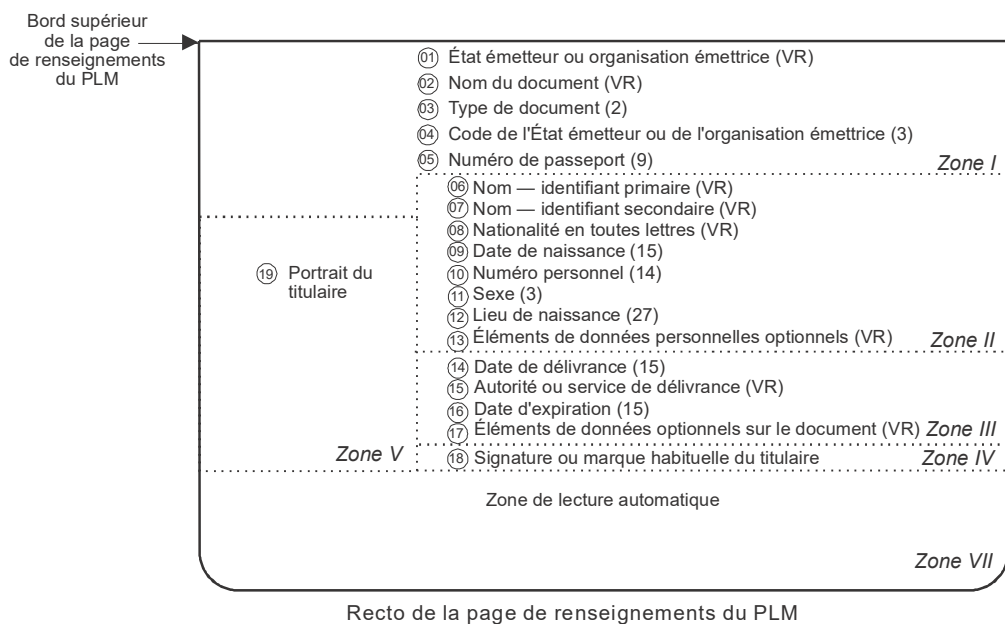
Bord supérieur de la page de renseignements du PLM

01 État émetteur ou organisation émettrice (VR)
02 Nom du document (VR)
03 Type de document (2)
04 Code de l'État émetteur ou de l'organisation émettrice (3)
05 Numéro de passeport (9)
Zone I

06 Nom — identifiant primaire (VR)
07 Nom — identifiant secondaire (VR)
08 Nationalité en toutes lettres (VR)
09 Date de naissance (15)
10 Numéro personnel (14)
11 Sexe (3)
12 Lieu de naissance (27)
13 Éléments de données personnelles optionnels (VR)
Zone II

19 Portrait du titulaire

14 Date de délivrance (15)
15 Autorité ou service de délivrance (VR)
16 Date d'expiration (15)
17 Éléments de données optionnels sur le document (VR)
Zone III

Zone V
18 Signature ou marque habituelle du titulaire
Zone IV

Zone de lecture automatique

Zone VII

Recto de la page de renseignements du PLM